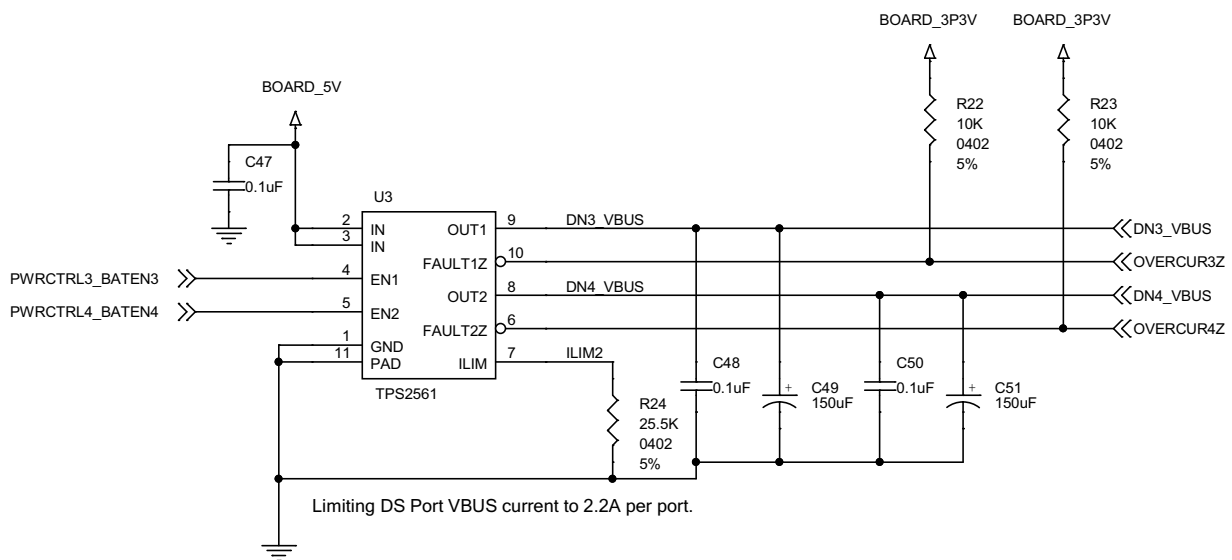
BOARD_3P3V
BOARD_3P3V

BOARD_5V

R22
10K
0402
5%

R23
10K
0402
5%

C47
0.1uF

U3

2 IN
3 IN
OUT1 9
DN3_VBUS
DN3_VBUS
FAULT1Z 10
OVERCUR3Z
PWRCTRL3_BATEN3
4 EN1
OUT2 8
DN4_VBUS
DN4_VBUS
PWRCTRL4_BATEN4
5 EN2
FAULT2Z 6
OVERCUR4Z
1 GND
11 PAD
ILIM 7
ILIM2
TPS2561

C48
0.1uF
C49
150uF
C50
0.1uF
C51
150uF

R24
25.5K
0402
5%

Limiting DS Port VBUS current to 2.2A per port.